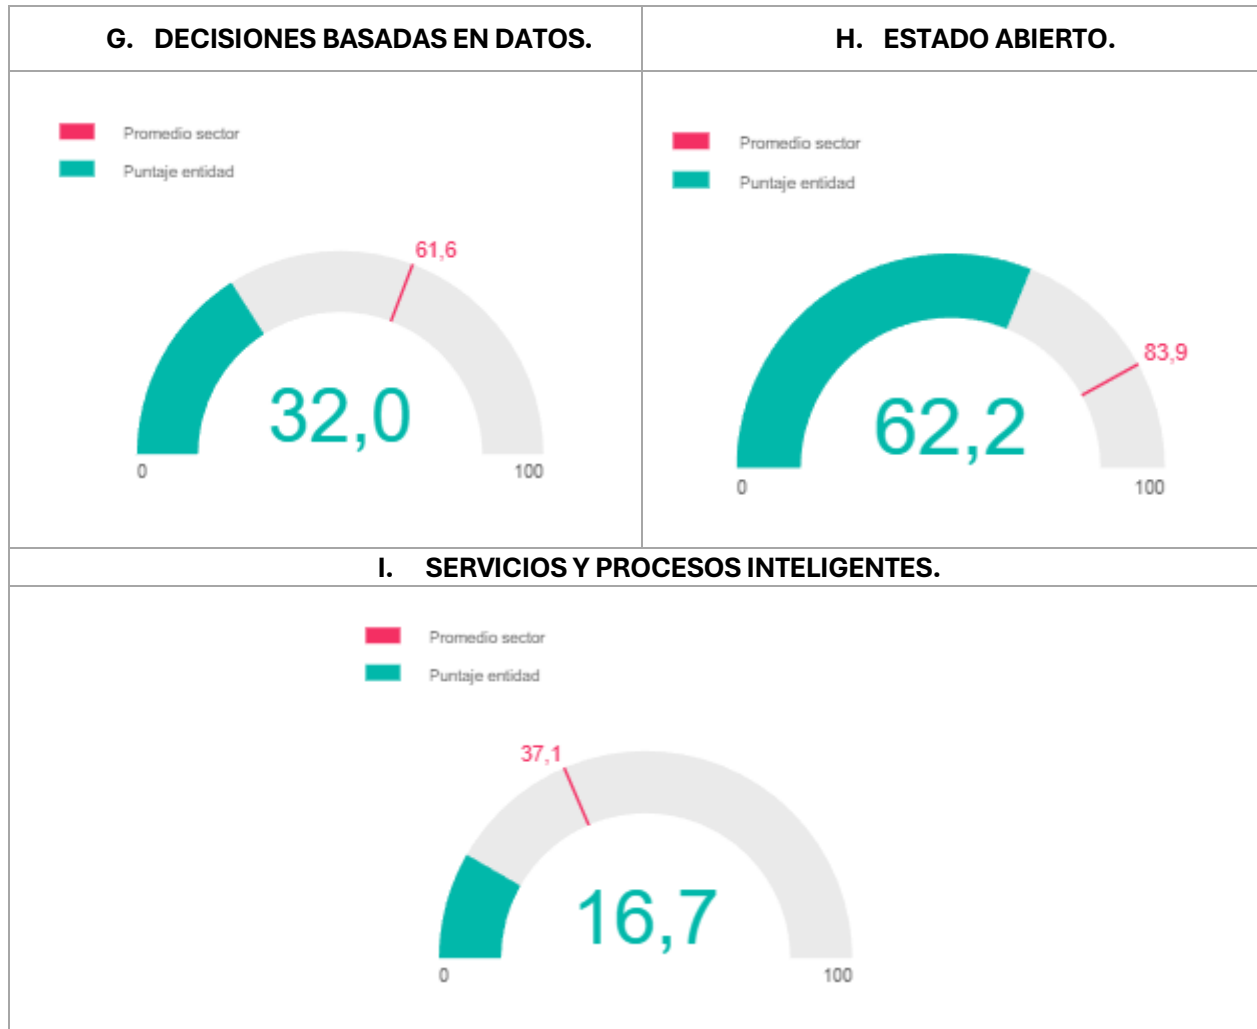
| G. DECISIONES BASADAS EN DATOS. | H. ESTADO ABIERTO. |
|---|---|
| Promedio sector<br>Puntaje entidad<br>61,6<br>32,0<br>0 100 | Promedio sector<br>Puntaje entidad<br>83,9<br>62,2<br>0 100 |

I. SERVICIOS Y PROCESOS INTELIGENTES.

Promedio sector
Puntaje entidad
37,1
16,7
0 100